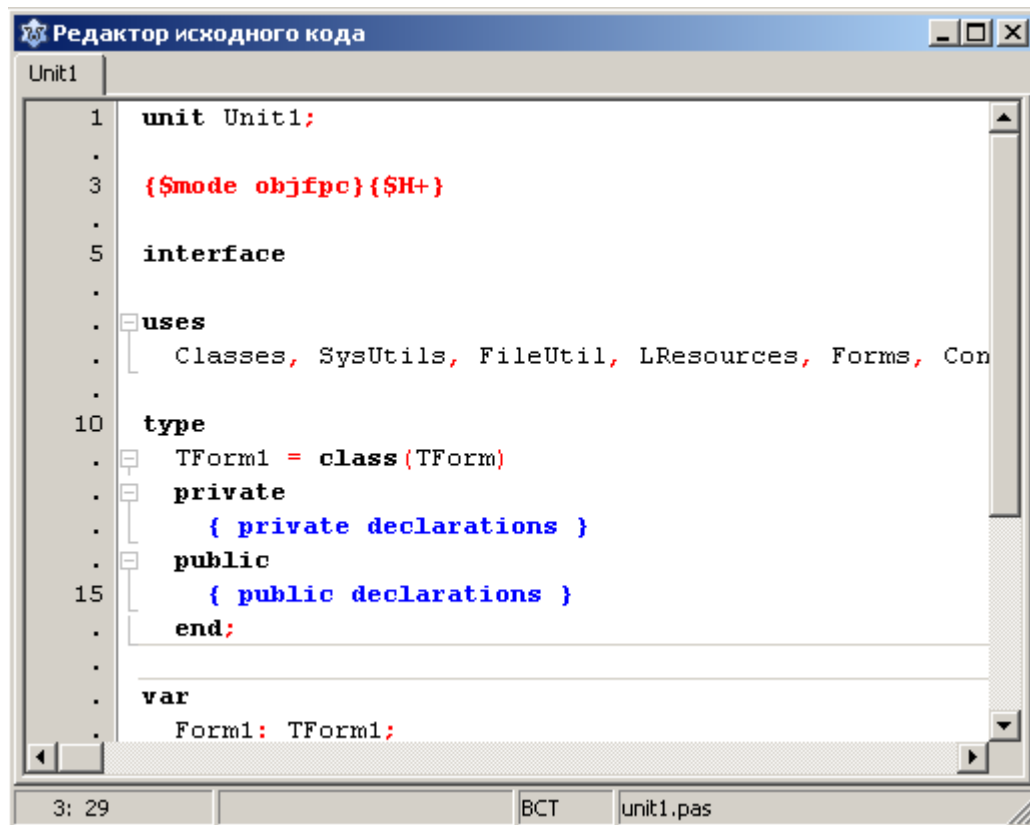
Редактор исходного кода

Unit1

1 unit Unit1;
.
3 {$mode objfpc}{$H+}
.
5 interface
.
. uses
. Classes, SysUtils, FileUtil, LResources, Forms, Con
.
10 type
. TForm1 = class(TForm)
. private
. { private declarations }
. public
15 { public declarations }
. end;
.
. var
. Form1: TForm1;

3: 29 | | ВСТ | unit1.pas